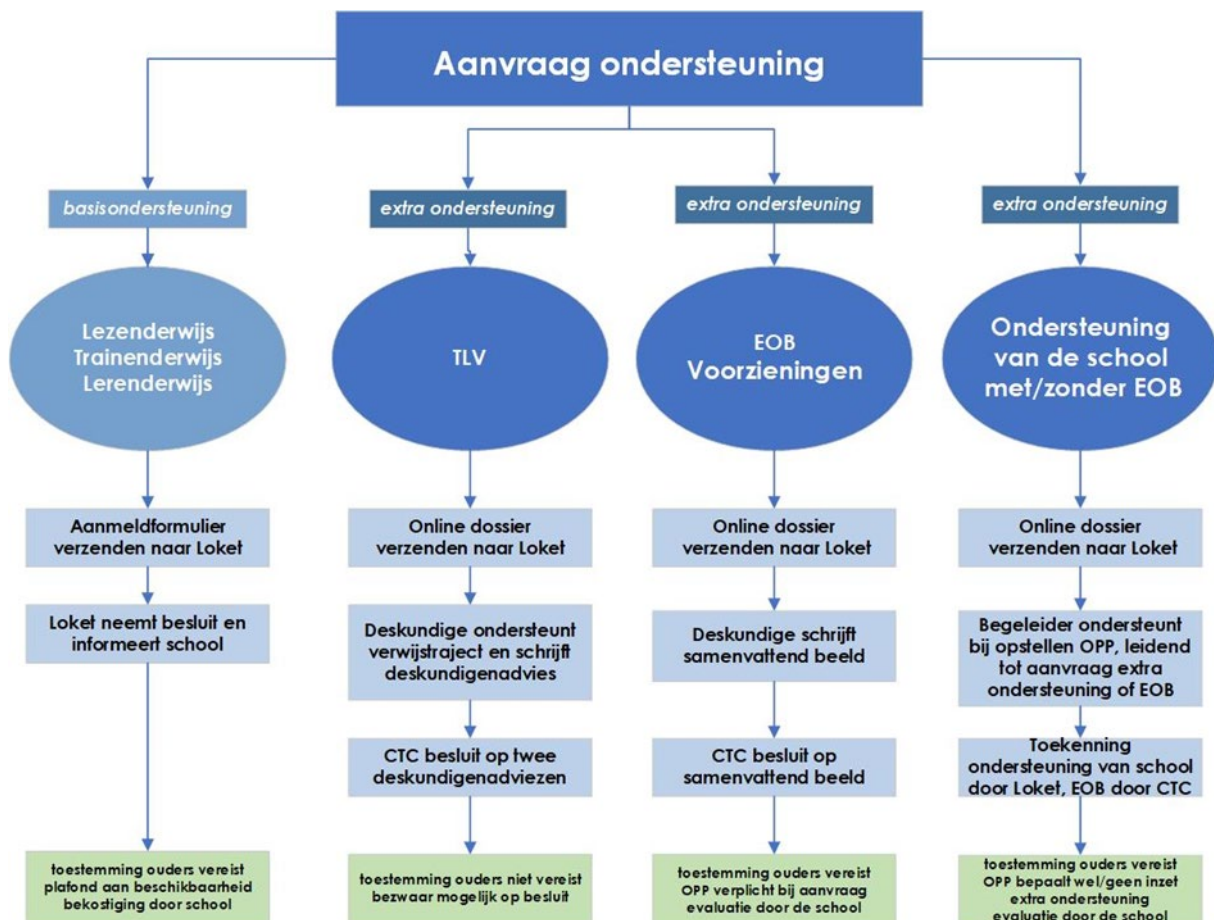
Aanvraag ondersteuning

basisondersteuning

Lezenderwijs
Trainenderwijs
Lerenderwijs

Aanmeldformulier verzenden naar Loket

Loket neemt besluit en informeert school

toestemming ouders vereist
plafond aan beschikbaarheid
bekostiging door school

extra ondersteuning

TLV

Online dossier verzenden naar Loket

Deskundige ondersteunt verwijstraject en schrijft deskundigenadvies

CTC besluit op twee deskundigenadviezen

toestemming ouders niet vereist
bezwaar mogelijk op besluit

extra ondersteuning

EOB
Voorzieningen

Online dossier verzenden naar Loket

Deskundige schrijft samenvattend beeld

CTC besluit op samenvattend beeld

toestemming ouders vereist
OPP verplicht bij aanvraag
evaluatie door de school

extra ondersteuning

Ondersteuning van de school met/zonder EOB

Online dossier verzenden naar Loket

Begeleider ondersteunt bij opstellen OPP, leidend tot aanvraag extra ondersteuning of EOB

Toekenning ondersteuning van school door Loket, EOB door CTC

toestemming ouders vereist
OPP bepaalt wel/geen inzet
extra ondersteuning
evaluatie door de school